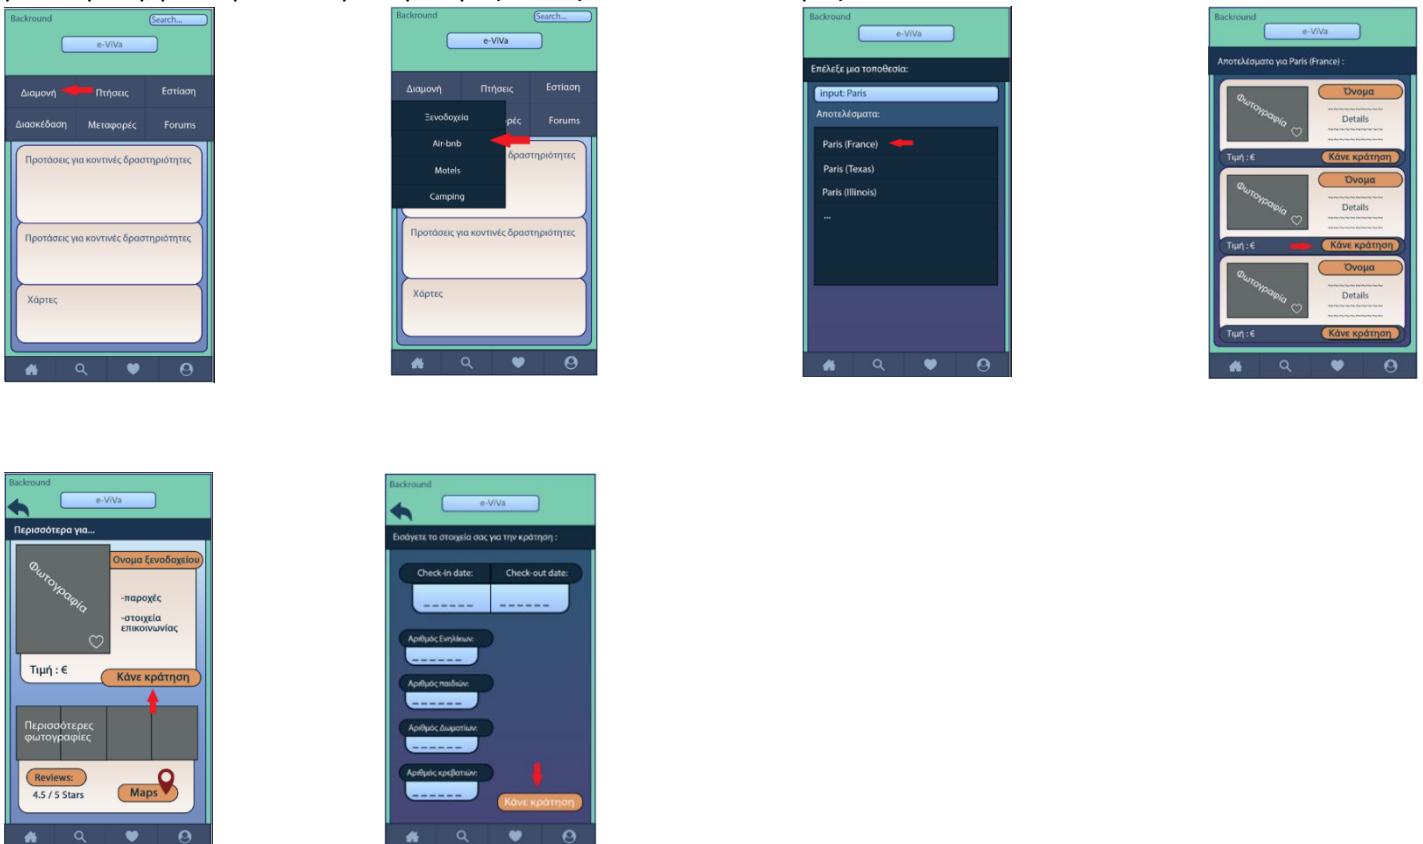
Backround
Search...
e-ViVa
Διαμονή
Πτήσεις
Εστίαση
Διασκέδαση
Μεταφορές
Forums
Προτάσεις για κοντινές δραστηριότητες
Προτάσεις για κοντινές δραστηριότητες
Χάρτες

Backround
Search...
e-ViVa
Διαμονή
Πτήσεις
Εστίαση
Ξενοδοχεία
Air-bnb
Motels
Camping
ρές
Forums
δραστηριότητες
Προτάσεις για κοντινές δραστηριότητες
Χάρτες

Backround
e-ViVa
Επέλεξε μια τοποθεσία:
input: Paris
Αποτελέσματα:
Paris (France)
Paris (Texas)
Paris (Illinois)
...

Backround
e-ViVa
Αποτελέσματα για Paris (France) :
Φωτογραφία
Όνομα
Details
Τιμή : €
Κάνε κράτηση
Φωτογραφία
Όνομα
Details
Τιμή : €
Κάνε κράτηση
Φωτογραφία
Όνομα
Details
Τιμή : €
Κάνε κράτηση

Backround
e-ViVa
Περισσότερα για...
Φωτογραφία
Ονομα ξενοδοχείου
-παροχές
-στοιχεία επικοινωνίας
Τιμή : €
Κάνε κράτηση
Περισσότερες φωτογραφίες
Reviews:
4.5 / 5 Stars
Maps

Backround
e-ViVa
Εισάγετε τα στοιχεία σας για την κράτηση :
Check-in date:
Check-out date:
Αριθμός Ενηλίκων:
Αριθμός παιδιών:
Αριθμός Δωματίων:
Αριθμός κρεβατιών:
Κάνε κράτηση